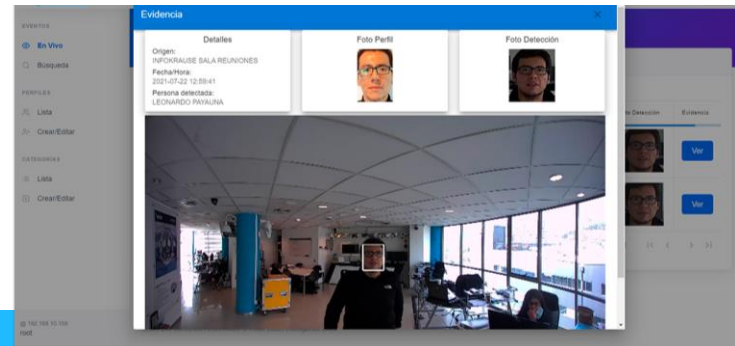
EVENTOS
En Vivo
Búsqueda
PERFILES
Lista
Crear/Editar
CATEGORIAS
Lista
Crear/Editar
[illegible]
root

Evidencia
×

Detalles
Origen:
INFOKRAUSE SALA REUNIONES
Fecha/Hora:
2021-07-22 12:59:41
Persona detectada:
LEONARDO PAYAUNA

Foto Perfil

Foto Detección

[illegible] Detección
Evidencia
Ver
Ver